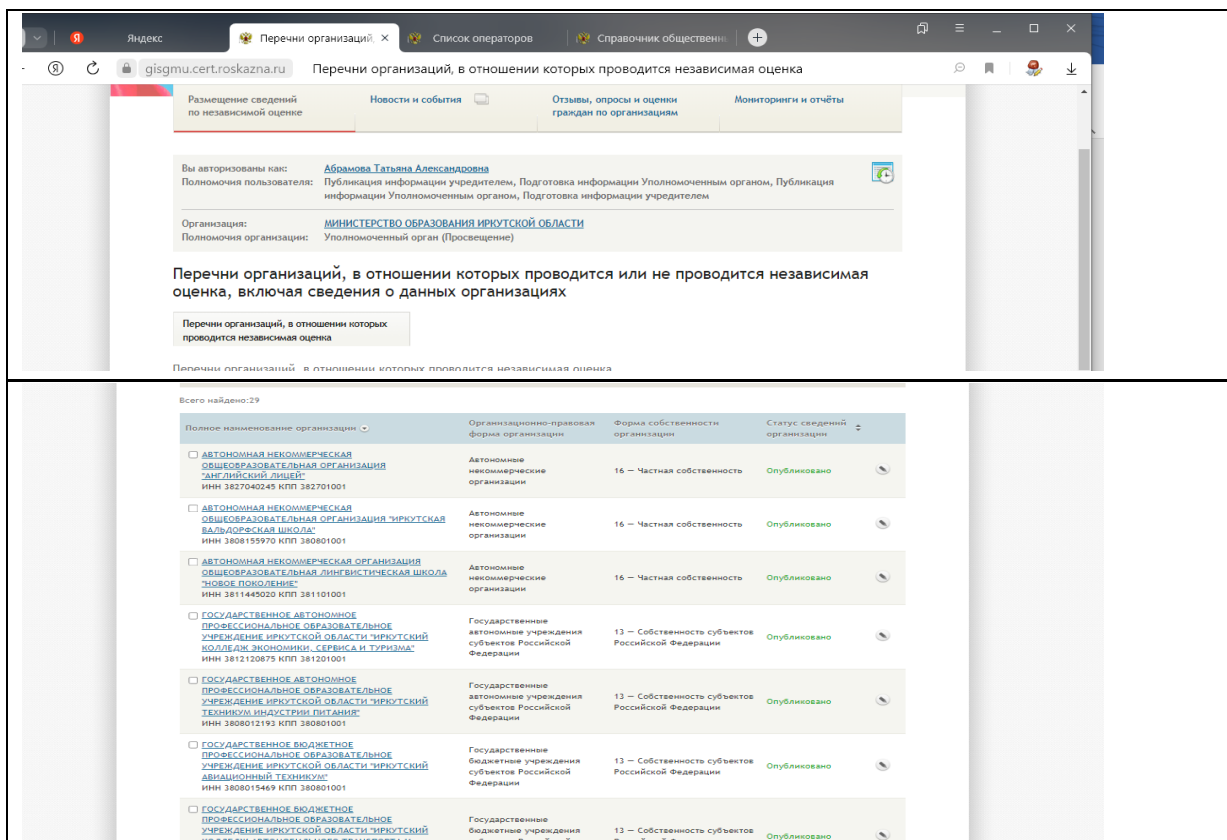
Яндекс | Перечни организаций, × | Список операторов | Справочник общественн

gisgmu.cert.roskazna.ru Перечни организаций, в отношении которых проводится независимая оценка

Размещение сведений по независимой оценке | Новости и события | Отзывы, опросы и оценки граждан по организациям | Мониторинги и отчёты

Вы авторизованы как: Абрамова Татьяна Александровна
Полномочия пользователя: Публикация информации учредителем, Подготовка информации Уполномоченным органом, Публикация информации Уполномоченным органом, Подготовка информации учредителем

Организация: МИНИСТЕРСТВО ОБРАЗОВАНИЯ ИРКУТСКОЙ ОБЛАСТИ
Полномочия организации: Уполномоченный орган (Просвещение)

Перечни организаций, в отношении которых проводится или не проводится независимая оценка, включая сведения о данных организациях

Перечни организаций, в отношении которых проводится независимая оценка

Перечни организаций, в отношении которых проводится независимая оценка

Всего найдено:29

| Полное наименование организации | Организационно-правовая форма организации | Форма собственности организации | Статус сведений организации |
|---|---|---|---|
| АВТОНОМНАЯ НЕКОММЕРЧЕСКАЯ ОБЩЕОБРАЗОВАТЕЛЬНАЯ ОРГАНИЗАЦИЯ "АНГЛИЙСКИЙ ЛИЦЕЙ" ИНН 3827040245 КПП 382701001 | Автономные некоммерческие организации | 16 — Частная собственность | Опубликовано |
| АВТОНОМНАЯ НЕКОММЕРЧЕСКАЯ ОБЩЕОБРАЗОВАТЕЛЬНАЯ ОРГАНИЗАЦИЯ "ИРКУТСКАЯ ВАЛЬДОРФСКАЯ ШКОЛА" ИНН 3808155970 КПП 380801001 | Автономные некоммерческие организации | 16 — Частная собственность | Опубликовано |
| АВТОНОМНАЯ НЕКОММЕРЧЕСКАЯ ОРГАНИЗАЦИЯ ОБЩЕОБРАЗОВАТЕЛЬНАЯ ЛИНГВИСТИЧЕСКАЯ ШКОЛА "НОВОЕ ПОКОЛЕНИЕ" ИНН 3811445020 КПП 381101001 | Автономные некоммерческие организации | 16 — Частная собственность | Опубликовано |
| ГОСУДАРСТВЕННОЕ АВТОНОМНОЕ ПРОФЕССИОНАЛЬНОЕ ОБРАЗОВАТЕЛЬНОЕ УЧРЕЖДЕНИЕ ИРКУТСКОЙ ОБЛАСТИ "ИРКУТСКИЙ КОЛЛЕДЖ ЭКОНОМИКИ, СЕРВИСА И ТУРИЗМА" ИНН 3812120875 КПП 381201001 | Государственные автономные учреждения субъектов Российской Федерации | 13 — Собственность субъектов Российской Федерации | Опубликовано |
| ГОСУДАРСТВЕННОЕ АВТОНОМНОЕ ПРОФЕССИОНАЛЬНОЕ ОБРАЗОВАТЕЛЬНОЕ УЧРЕЖДЕНИЕ ИРКУТСКОЙ ОБЛАСТИ "ИРКУТСКИЙ ТЕХНИКУМ ИНДУСТРИИ ПИТАНИЯ" ИНН 3808012193 КПП 380801001 | Государственные автономные учреждения субъектов Российской Федерации | 13 — Собственность субъектов Российской Федерации | Опубликовано |
| ГОСУДАРСТВЕННОЕ БЮДЖЕТНОЕ ПРОФЕССИОНАЛЬНОЕ ОБРАЗОВАТЕЛЬНОЕ УЧРЕЖДЕНИЕ ИРКУТСКОЙ ОБЛАСТИ "ИРКУТСКИЙ АВИАЦИОННЫЙ ТЕХНИКУМ" ИНН 3808015469 КПП 380801001 | Государственные бюджетные учреждения субъектов Российской Федерации | 13 — Собственность субъектов Российской Федерации | Опубликовано |
| ГОСУДАРСТВЕННОЕ БЮДЖЕТНОЕ ПРОФЕССИОНАЛЬНОЕ ОБРАЗОВАТЕЛЬНОЕ УЧРЕЖДЕНИЕ ИРКУТСКОЙ ОБЛАСТИ "ИРКУТСКИЙ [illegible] | Государственные бюджетные учреждения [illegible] | 13 — Собственность субъектов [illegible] | Опубликовано |